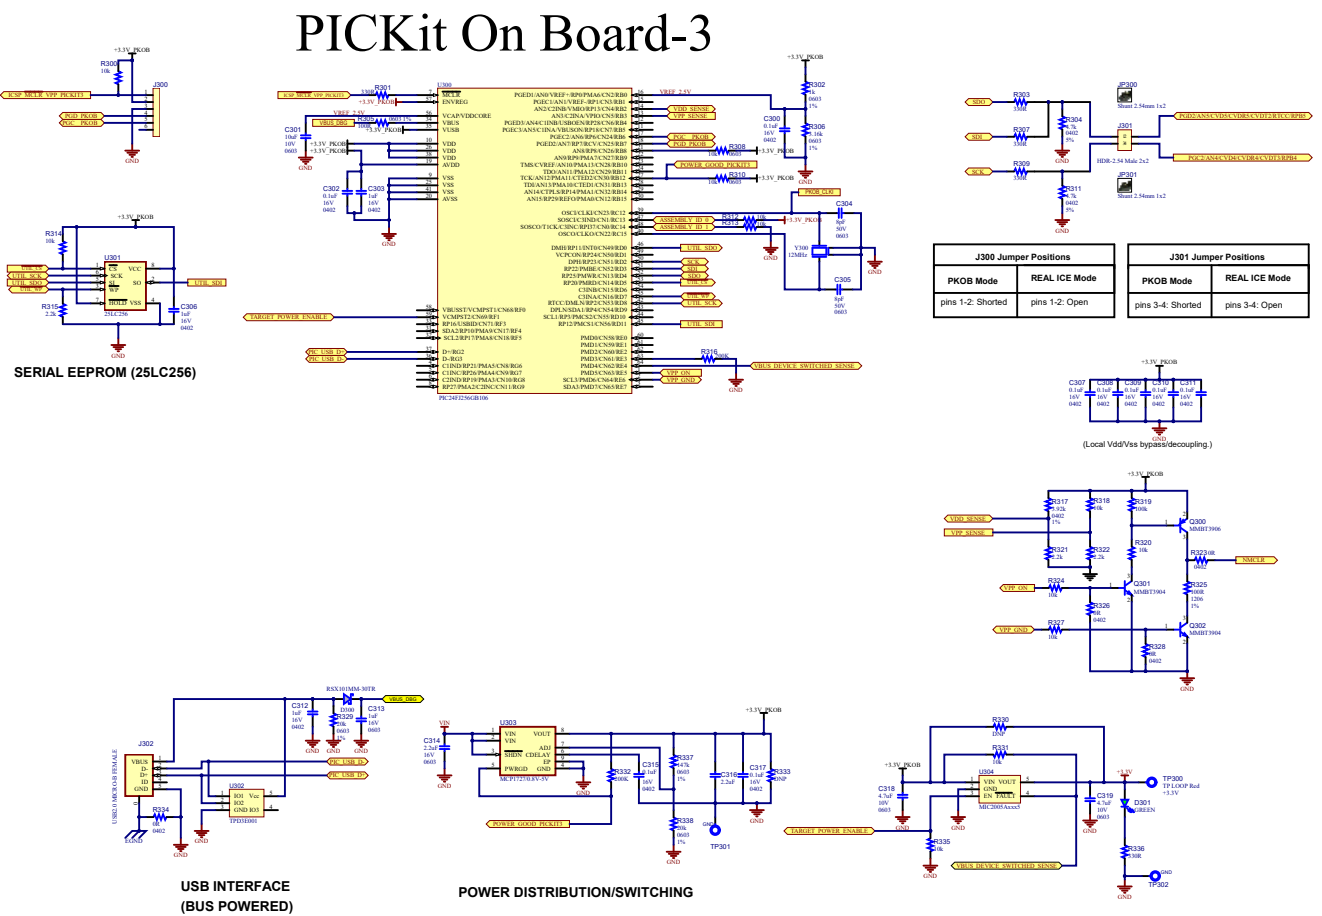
PICKit On Board-3

SERIAL EEPROM (25LC256)

+3.3V_PKOB
R300 10k
J300
ICSP_MCLR_VPP_PICKIT3
PGD_PKOB
PGC_PKOB
GND

+3.3V_PKOB
R314 10k
U301
CS VCC
SCK
SI SO
WP
HOLD VSS
25LC256
UTIL_CS
UTIL_SCK
UTIL_SDO
UTIL_WP
UTIL_SDI
R315 2.2k
C306 1uF 16V 0402
GND

U300
PIC24FJ256GB106
R301 330R
+3.3V_PKOB
MCLR
ENVREG
VCAP/VDDCORE
VBUS
VUSB
VDD
VDD
VDD
AVDD
VSS
VSS
VSS
AVSS
C301 10uF 10V 0603
VREF_2.5V
VBUS_DBG
R305 100k 0603 1%
C302 0.1uF 16V 0402
C303 1uF 16V 0402
VBUSST/VCMPST1/CN68/RF0
VCMPST2/CN69/RF1
RP16/USBID/CN71/RF3
SDA2/RP10/PMA9/CN17/RF4
SCL2/RP17/PMA8/CN18/RF5
D+/RG2
D-/RG3
C1IND/RP21/PMA5/CN8/RG6
C1INC/RP26/PMA4/CN9/RG7
C2IND/RP19/PMA3/CN10/RG8
RP27/PMA2/C2INC/CN11/RG9
TARGET_POWER_ENABLE
PIC_USB_D+
PIC_USB_D-
PGED1/AN0/VREF+/RP0/PMA6/CN2/RB0
PGEC1/AN1/VREF-/RP1/CN3/RB1
AN2/C2INB/VMIO/RP13/CN4/RB2
AN3/C2INA/VPIO/CN5/RB3
PGED3/AN4/C1INB/USBOEN/RP28/CN6/RB4
PGEC3/AN5/C1INA/VBUSON/RP18/CN7/RB5
PGEC2/AN6/RP6/CN24/RB6
PGED2/AN7/RP7/RCV/CN25/RB7
AN8/RP8/CN26/RB8
AN9/RP9/PMA7/CN27/RB9
TMS/CVREF/AN10/PMA13/CN28/RB10
TDO/AN11/PMA12/CN29/RB11
TCK/AN12/PMA11/CTED2/CN30/RB12
TDI/AN13/PMA10/CTED1/CN31/RB13
AN14/CTPLS/RP14/PMA1/CN32/RB14
AN15/RP29/REFO/PMA0/CN12/RB15
OSCI/CLKI/CN23/RC12
SOSCI/C3IND/CN1/RC13
SOSCO/T1CK/C3INC/RPI37/CN0/RC14
OSCO/CLKO/CN22/RC15
DMH/RP11/INT0/CN49/RD0
VCPCON/RP24/CN50/RD1
DPH/RP23/CN51/RD2
RP22/PMBE/CN52/RD3
RP25/PMWR/CN13/RD4
RP20/PMRD/CN14/RD5
C3INB/CN15/RD6
C3INA/CN16/RD7
RTCC/DMLN/RP2/CN53/RD8
DPLN/SDA1/RP4/CN54/RD9
SCL1/RP3/PMCS2/CN55/RD10
RP12/PMCS1/CN56/RD11
PMD0/CN58/RE0
PMD1/CN59/RE1
PMD2/CN60/RE2
PMD3/CN61/RE3
PMD4/CN62/RE4
PMD5/CN63/RE5
SCL3/PMD6/CN64/RE6
SDA3/PMD7/CN65/RE7
VREF_2.5V
VDD_SENSE
VPP_SENSE
PGC_PKOB
PGD_PKOB
R308 10k 0603
+3.3V_PKOB
POWER_GOOD_PICKIT3
R310 10k 0603
PKOB_CLK0
ASSEMBLY_ID_0
ASSEMBLY_ID_1
R312 10k
R313 10k
UTIL_SDO
SCK
SDI
SDO
UTIL_CS
UTIL_WP
UTIL_SCK
UTIL_SDI
R316 200k
VBUS_DEVICE_SWITCHED_SENSE
VPP_ON
VPP_GND
C300 0.1uF 16V 0402
R302 1k 0603 1%
R306 3.16k 0603 1%
C304 8pF 50V 0603
Y300 12MHz
C305 8pF 50V 0603

SDO
SDI
SCK
R303 330R
R307 330R
R309 330R
R304 4.7k 0402 5%
R311 4.7k 0402 5%
JP300 Shunt 2.54mm 1x2
J301
HDR-2.54 Male 2x2
JP301 Shunt 2.54mm 1x2
PGD2/AN5/CVD5/CVDT2/RTC/RPB5
PGC2/AN4/CVD4/CVDT3/RPB4

| J300 Jumper Positions | |
|---|---|
| PKOB Mode | REAL ICE Mode |
| pins 1-2: Shorted | pins 1-2: Open |

| J301 Jumper Positions | |
|---|---|
| PKOB Mode | REAL ICE Mode |
| pins 3-4: Shorted | pins 3-4: Open |

+3.3V_PKOB
C307 0.1uF 16V 0402
C308 0.1uF 16V 0402
C309 0.1uF 16V 0402
C310 0.1uF 16V 0402
C311 0.1uF 16V 0402
(Local Vdd/Vss bypass/decoupling.)

+3.3V_PKOB
R317 5.92k 0402 1%
R318 10k
R319 100k
VDD_SENSE
VPP_SENSE
R321 2.2k
R322 2.2k
Q300 MMBT3906
R320 10k
R323 0R 0402
NMCLR
VPP_ON
R324 10k
Q301 MMBT3904
R325 100R 1206 1%
R326 0R 0402
VPP_GND
R327 10k
Q302 MMBT3904
R328 0R 0402

USB INTERFACE
(BUS POWERED)
J302
USB2.0 MICRO-B FEMALE
VBUS
D-
D+
ID
GND
R334 0R 0402
EGND
U302
IO1 Vcc
IO2
GND IO3
TPD3E001
RSX101MM-30TR
D300
VBUS_DBG
C312 1uF 16V 0402
R329 20k 0603 1%
C313 1uF 16V 0402
PIC_USB_D-
PIC_USB_D+

POWER DISTRIBUTION/SWITCHING
VIN
C314 2.2uF 16V 0603
U303
VIN VOUT
VIN
SHDN ADJ
CDELAY
EP
PWRGD GND
MCP1727/0.8V-5V
C315 1uF 16V 0402
R332 200k
R337 4.7k 0603 1%
R338 20k 0603 1%
POWER_GOOD_PICKIT3
TP301
+3.3V_PKOB
C316 2.2uF
C317 0.1uF 16V 0402
R333 DNP

R330 DNP
R331 10k
+3.3V_PKOB
C318 4.7uF 10V 0603
U304
VIN VOUT
GND
EN FAULT
MIC2005Axxx5
TARGET_POWER_ENABLE
R335 10k
C319 4.7uF 10V 0603
+3.3V
TP300 TP LOOP Red +3.3V
D301 GREEN
R336 330R
VBUS_DEVICE_SWITCHED_SENSE
TP302
GND